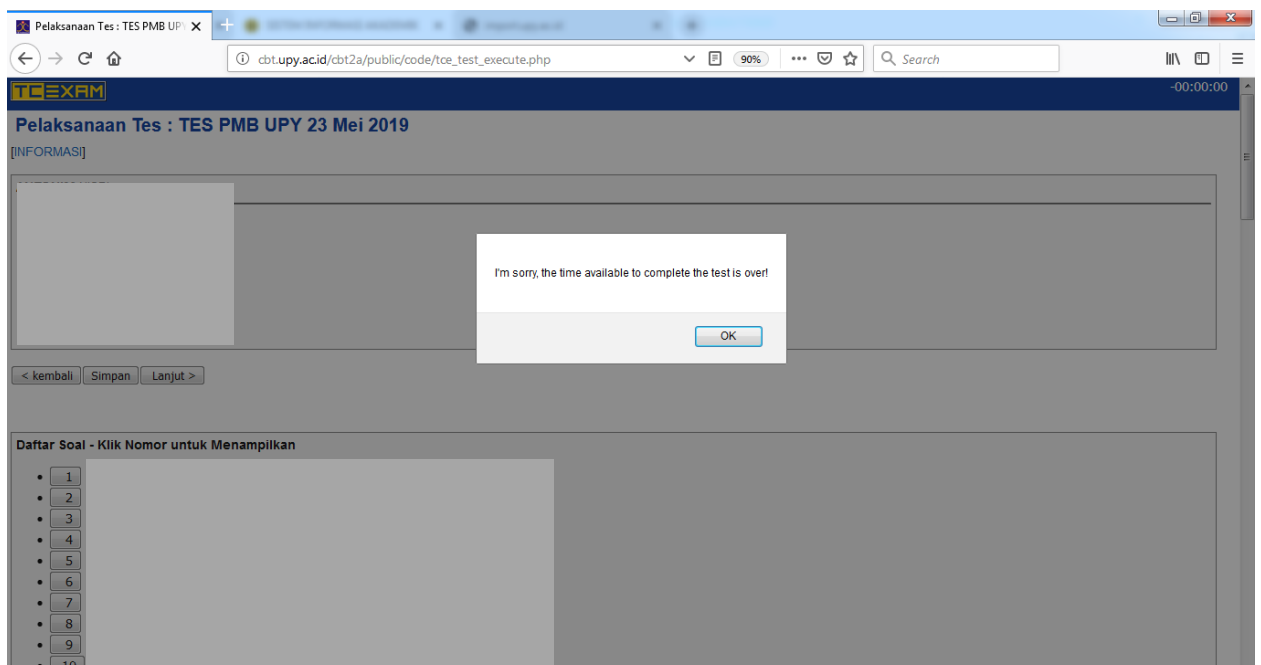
Pelaksanaan Tes : TES PMB UP
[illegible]
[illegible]

cbt.upy.ac.id/cbt2a/public/code/tce_test_execute.php
90%
Search

TCEXAM
-00:00:00

Pelaksanaan Tes : TES PMB UPY 23 Mei 2019
[INFORMASI]

I'm sorry, the time available to complete the test is over!
OK

< kembali
Simpan
Lanjut >

Daftar Soal - Klik Nomor untuk Menampilkan
- 1
- 2
- 3
- 4
- 5
- 6
- 7
- 8
- 9
- 10